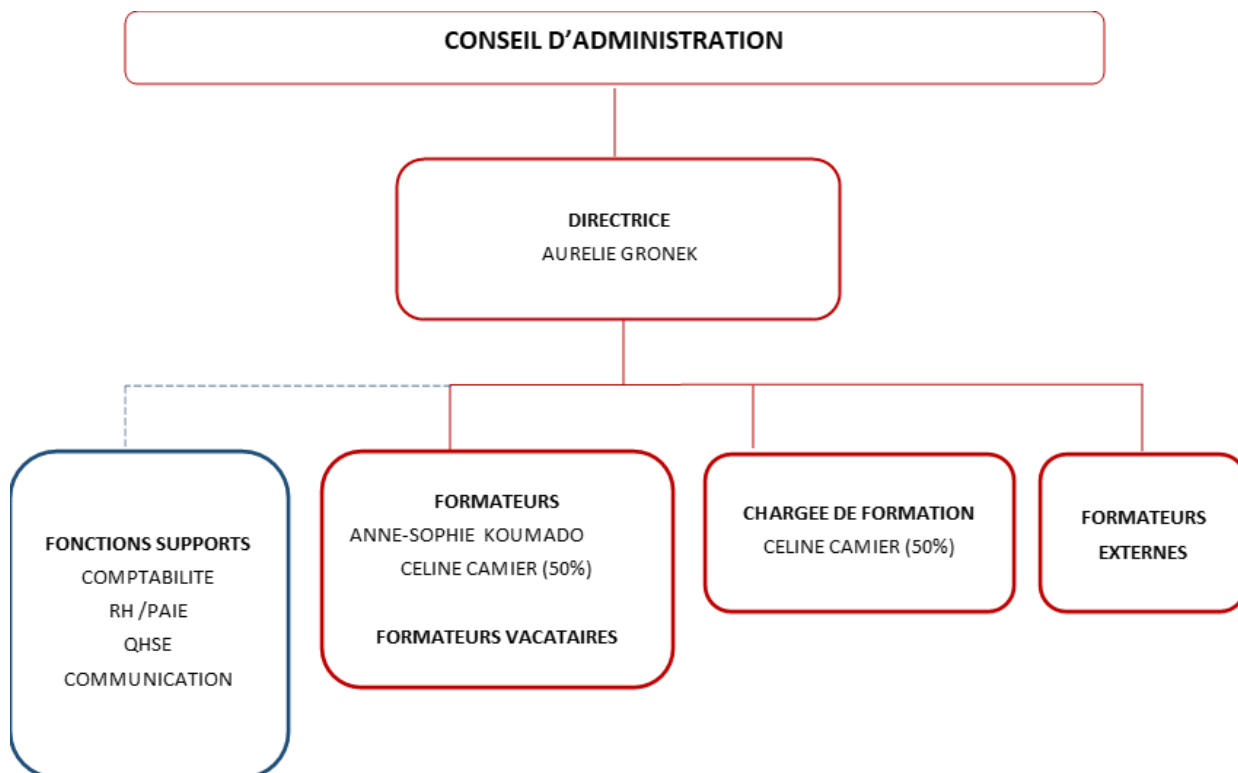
CONSEIL D’ADMINISTRATION

DIRECTRICE
AURELIE GRONEK

FONCTIONS SUPPORTS
COMPTABILITE
RH /PAIE
QHSE
COMMUNICATION

FORMATEURS
ANNE-SOPHIE KOUMADO
CELINE CAMIER (50%)

FORMATEURS VACATAIRES

CHARGEE DE FORMATION
CELINE CAMIER (50%)

FORMATEURS
EXTERNES